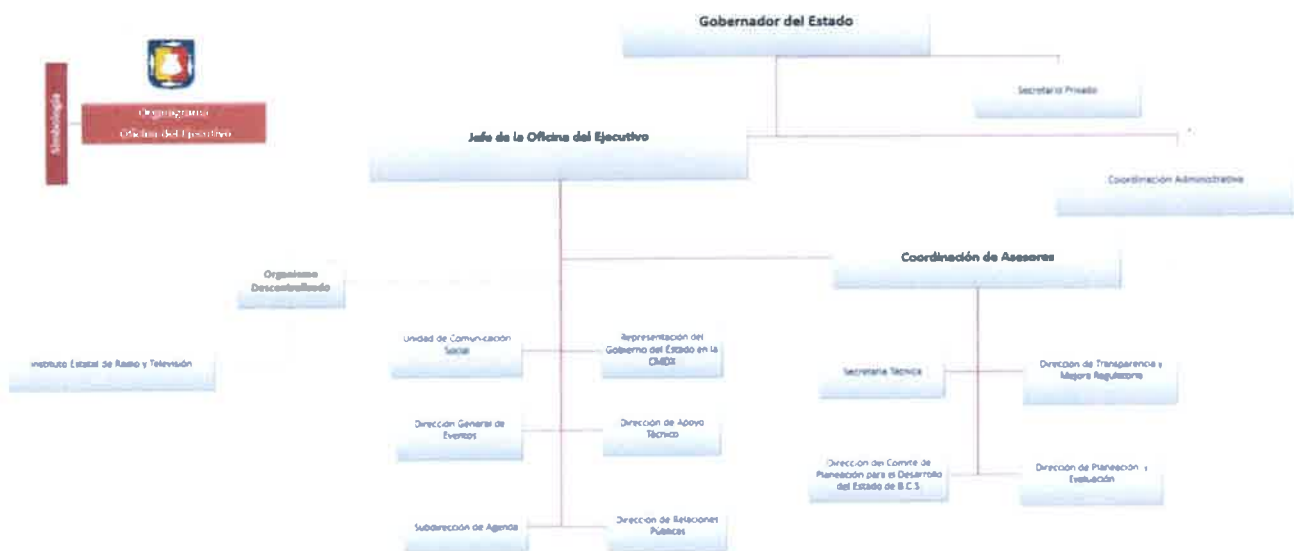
Simbología

Organigrama
Oficina del Ejecutivo

Gobernador del Estado

Secretario Privado

Jefe de la Oficina del Ejecutivo

Coordinación Administrativa

Organismo Descentralizado

Instituto Estatal de Radio y Televisión

Coordinación de Asesores

Unidad de Comunicación Social

Representación del Gobierno del Estado en la CMDX

Secretaría Técnica

Dirección de Transparencia y Mejora Regulatoria

Dirección General de Eventos

Dirección de Apoyo Técnico

Dirección del Comité de Planeación para el Desarrollo del Estado de B.C.S.

Dirección de Planeación y Evaluación

Subdirección de Agenda

Dirección de Relaciones Públicas